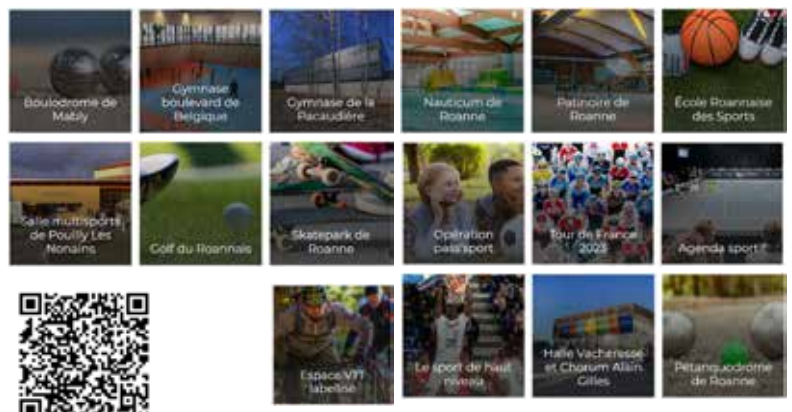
Boulodrome de Mably

Gymnase boulevard de Belgique

Gymnase de la Pacaudière

Nauticum de Roanne

Patinoire de Roanne

École Roannaise des Sports

Salle multisports de Pouilly Les Nonains

Golf du Roannais

Skatepark de Roanne

Opération pass'sport

Tour de France 2023

Agenda sportif

Espace VTT labellisé

Le sport de haut niveau

Halle Vacheresse et Chorum Alain Gilles

Pétanquodrome de Roanne